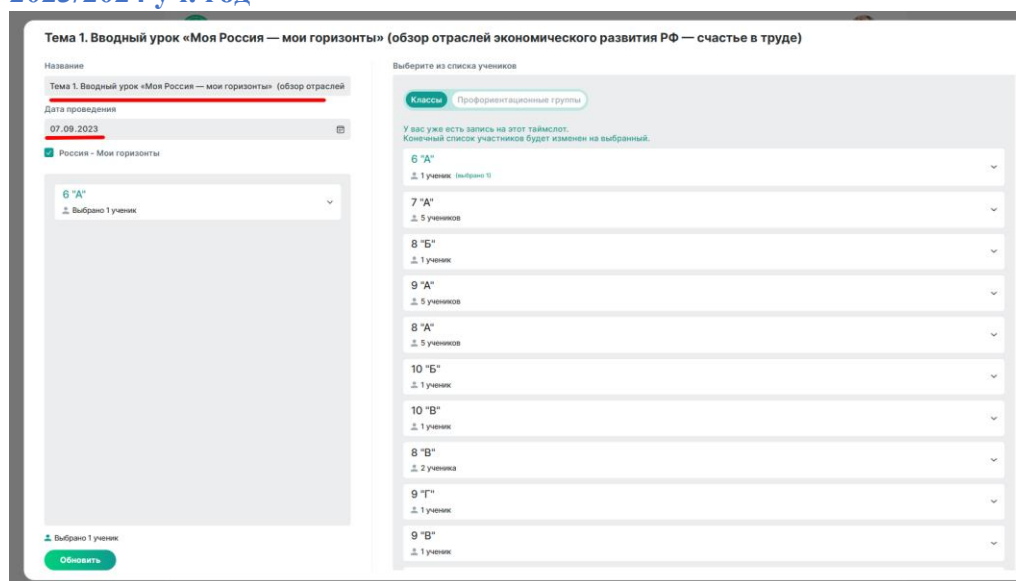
Тема 1. Вводный урок «Моя Россия — мои горизонты» (обзор отраслей экономического развития РФ — счастье в труде)

Название

Тема 1. Вводный урок «Моя Россия — мои горизонты» (обзор отраслей

Дата проведения

07.09.2023

Россия - Мои горизонты

6 "А"
Выбрано 1 ученик

Выбрано 1 ученик

Обновить

Выберите из списка учеников

Классы Профориентационные группы

У вас уже есть запись на этот таймслот.
Конечный список участников будет изменен на выбранный.

6 "А"
1 ученик (выбрано 1)

7 "А"
5 учеников

8 "Б"
1 ученик

9 "А"
5 учеников

8 "А"
5 учеников

10 "Б"
1 ученик

10 "В"
1 ученик

8 "В"
2 ученика

9 "Г"
1 ученик

9 "В"
1 ученик